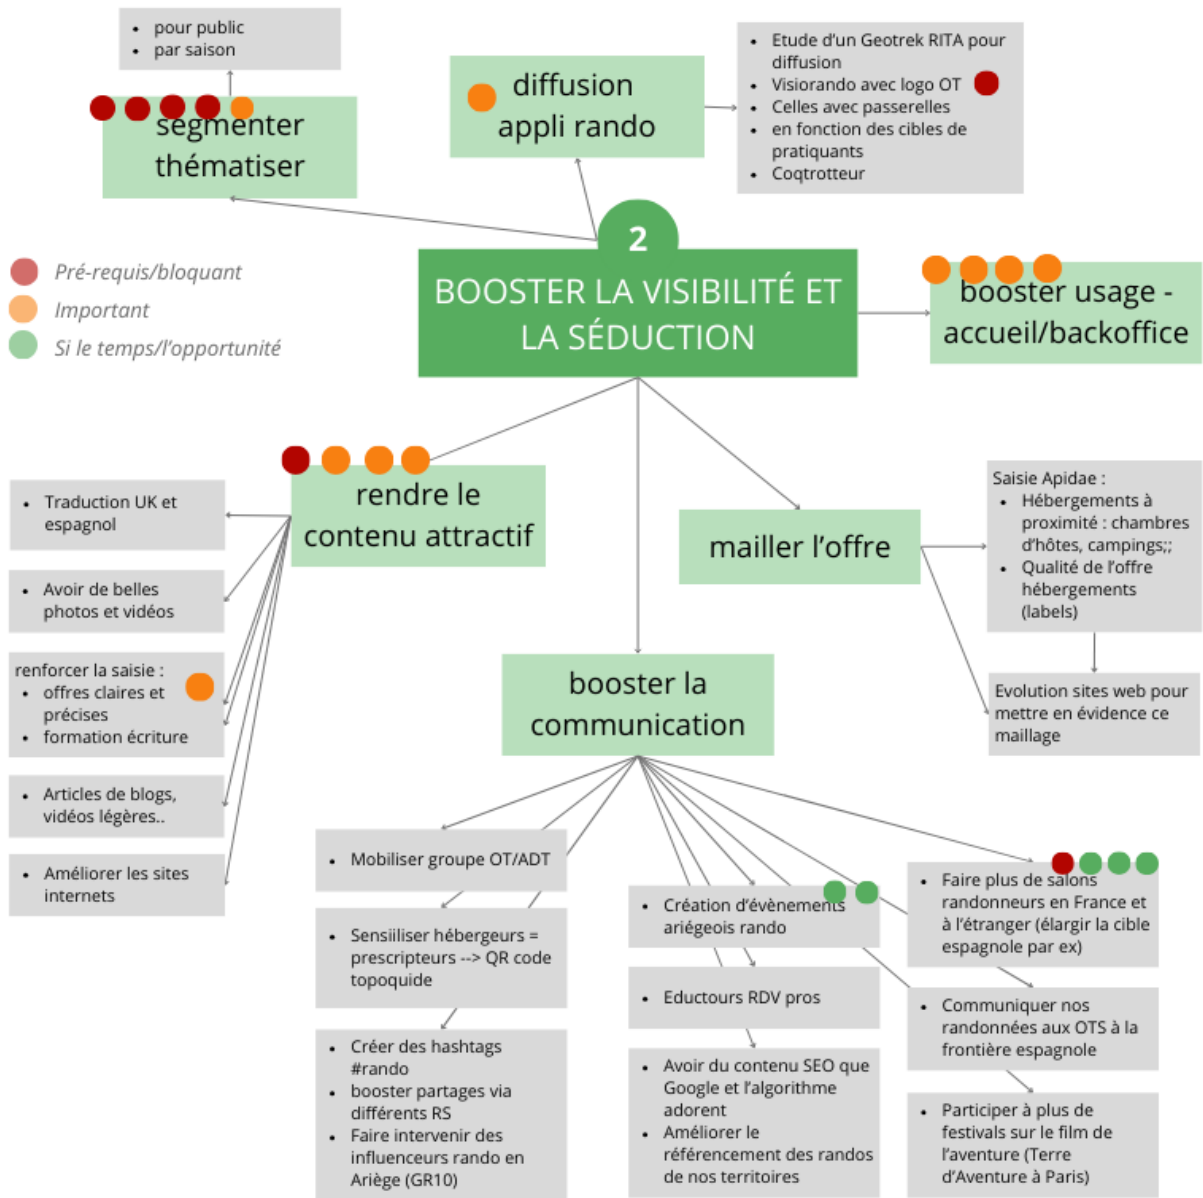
- pour public
- par saison

segmenter thématiser

diffusion appli rando

- Etude d'un Geotrek RITA pour diffusion
- Visiorando avec logo OT
- Celles avec passerelles
- en fonction des cibles de pratiquants
- Coqtrotteur

Pré-requis/bloquant
Important
Si le temps/l'opportunité

2
BOOSTER LA VISIBILITÉ ET LA SÉDUCTION

booster usage - accueil/backoffice

rendre le contenu attractif

- Traduction UK et espagnol

- Avoir de belles photos et vidéos

renforcer la saisie :
- offres claires et précises
- formation écriture

- Articles de blogs, vidéos légères..

- Améliorer les sites internets

mailler l'offre

Saisie Apidae :
- Hébergements à proximité : chambres d'hôtes, campings;;
- Qualité de l'offre hébergements (labels)

Evolution sites web pour mettre en évidence ce maillage

booster la communication

- Mobiliser groupe OT/ADT

- Sensiiliser hébergeurs = prescripteurs --> QR code topoquide

- Créer des hashtags #rando
- booster partages via différents RS
- Faire intervenir des influenceurs rando en Ariège (GR10)

- Création d'évènements ariégeois rando

- Eductours RDV pros

- Avoir du contenu SEO que Google et l'algorithme adorent
- Améliorer le référencement des randos de nos territoires

- Faire plus de salons randonneurs en France et à l'étranger (élargir la cible espagnole par ex)

- Communiquer nos randonnées aux OTS à la frontière espagnole

- Participer à plus de festivals sur le film de l'aventure (Terre d'Aventure à Paris)